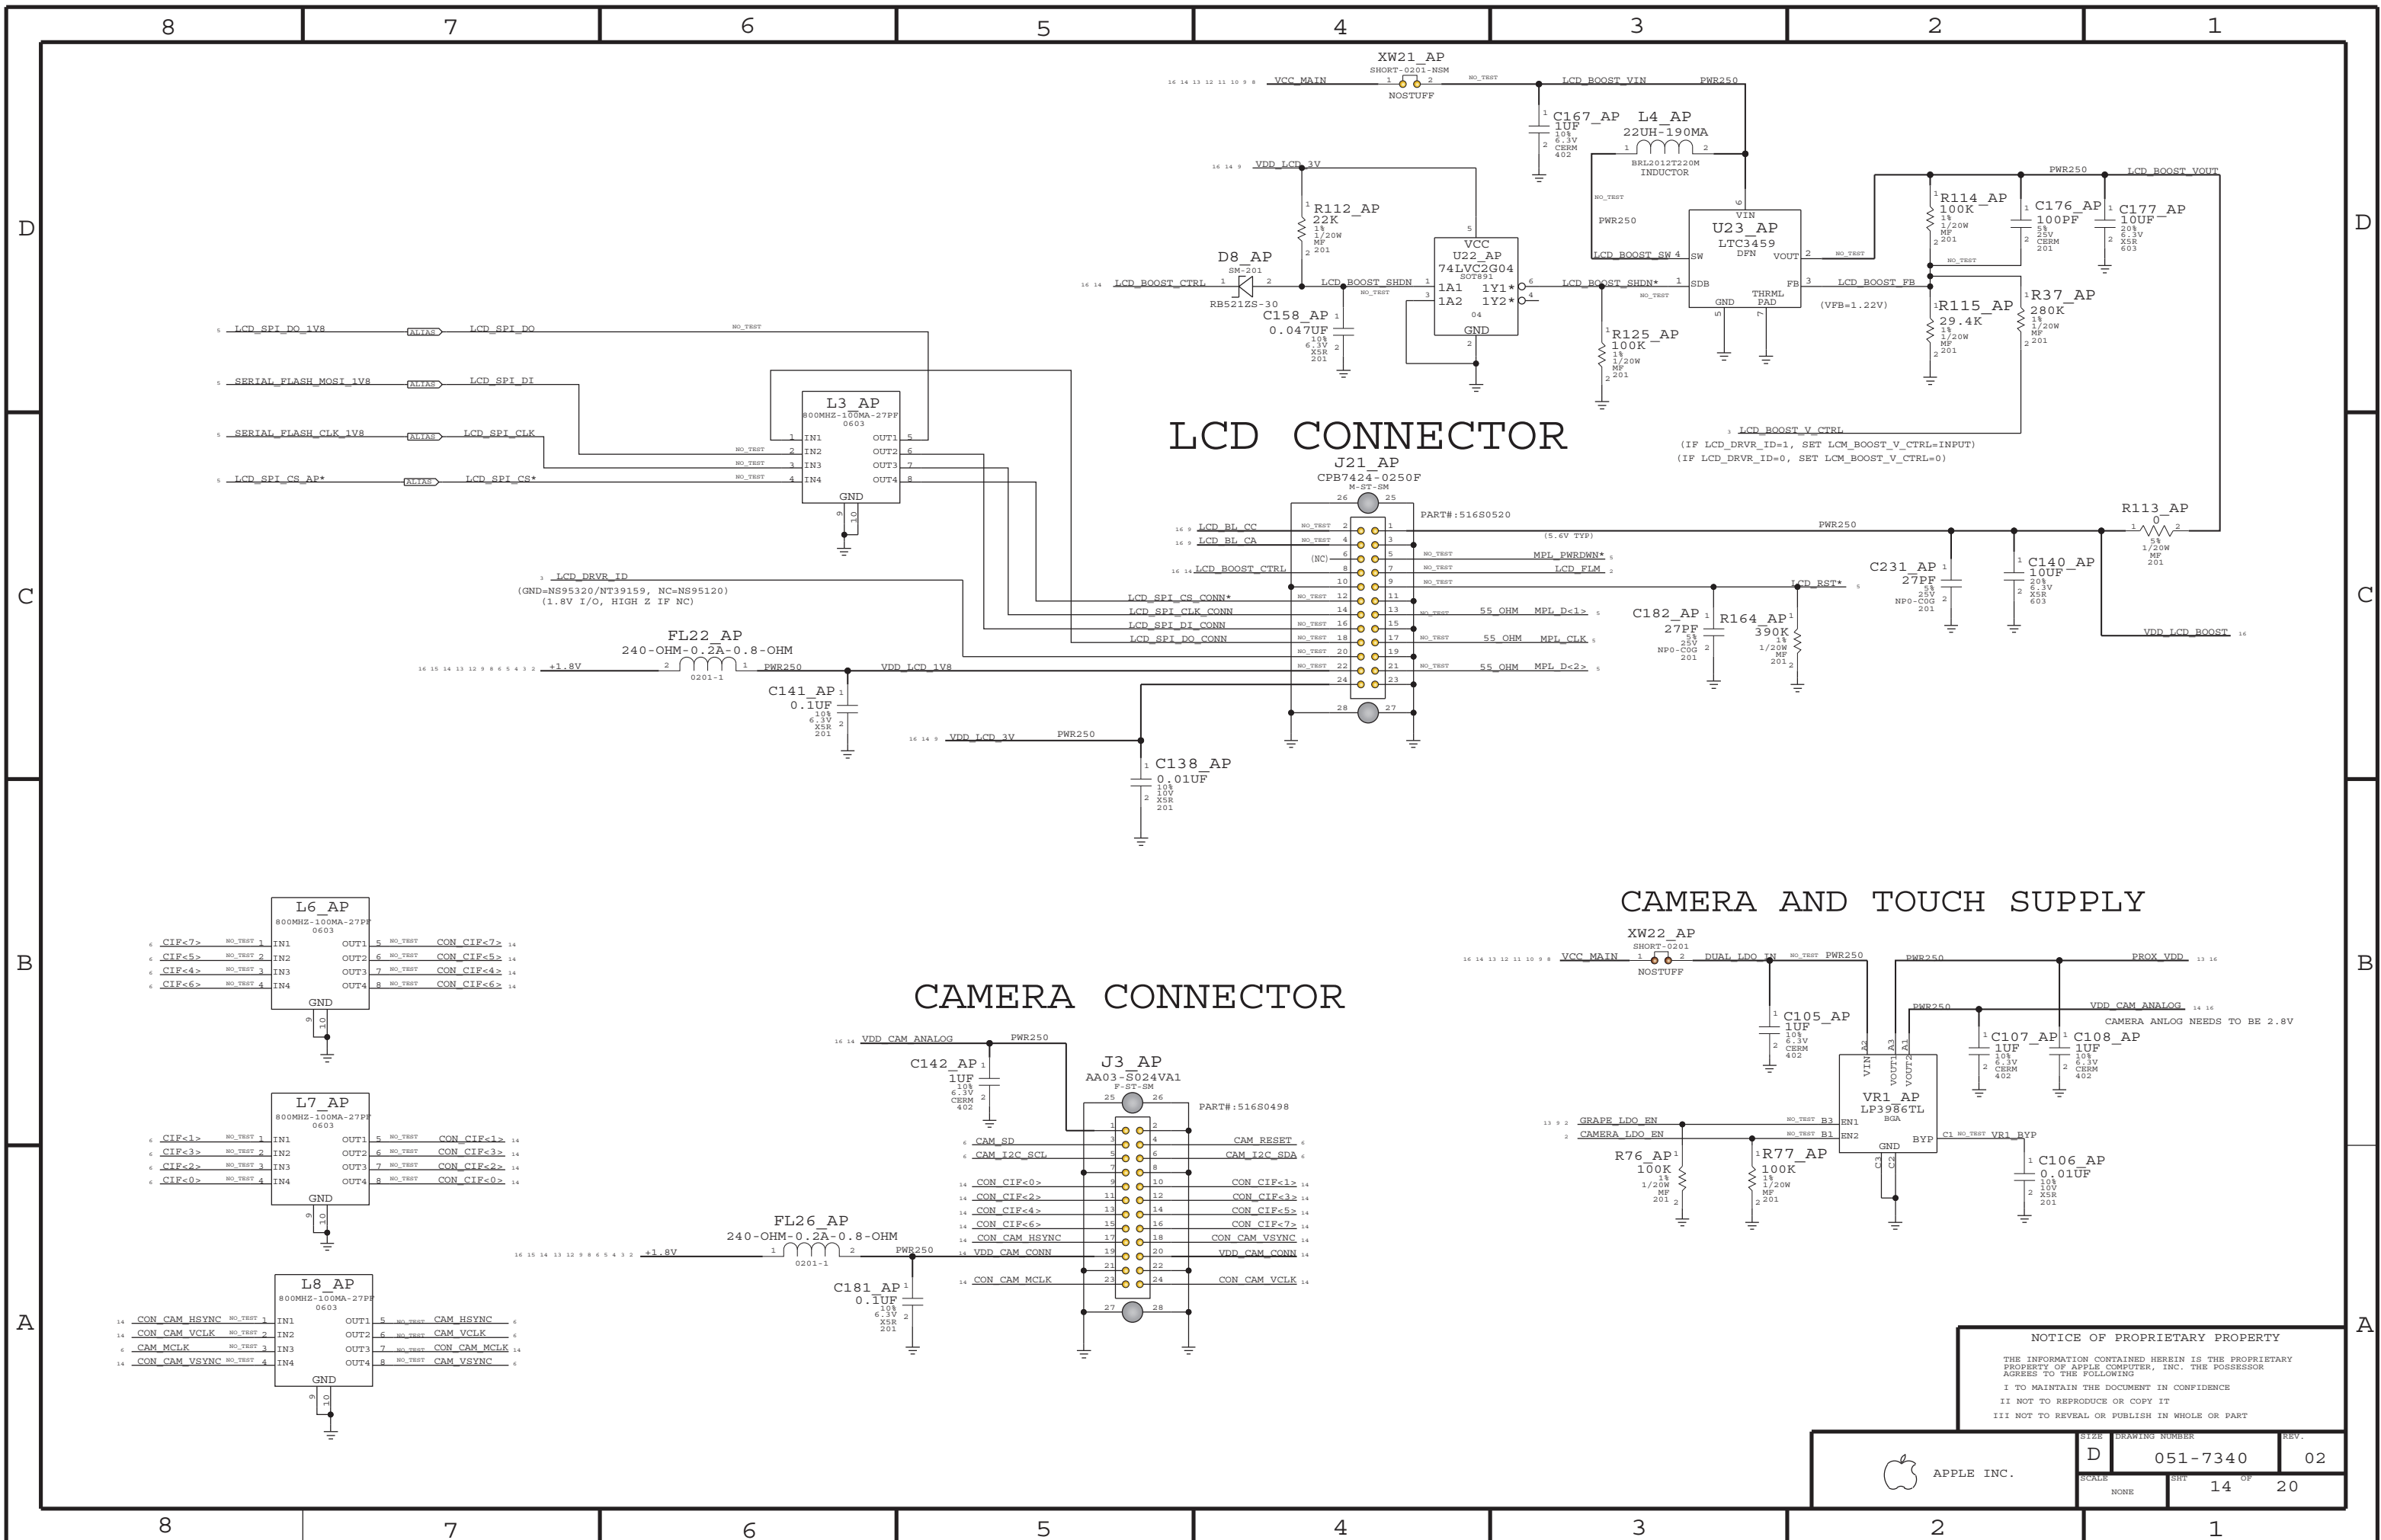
8 7 6 5 4 3 2 1

D C B A

LCD CONNECTOR

XW21_AP
SHORT-0201-NSM
NOSTUFF
VCC_MAIN
LCD_BOOST_VIN
PWR250
C167_AP 1UF 10% 6.3V CERM 402
L4_AP 22UH-190MA
BRL2012T220M INDUCTOR
VDD_LCD_3V
R112_AP 22K 1% 1/20W MF 201
VCC
U22_AP 74LVC2G04 SOT891
1A1 1Y1*
1A2 1Y2*
GND
D8_AP SM-201 RB521ZS-30
LCD_BOOST_CTRL
LCD_BOOST_SHDN
C158_AP 0.047UF 10% 6.3V X5R 201
LCD_BOOST_SHDN*
R125_AP 100K 1% 1/20W MF 201
U23_AP LTC3459 DFN
VIN SW SDB GND THRML PAD VOUT FB
LCD_BOOST_SW
LCD_BOOST_FB
(VFB=1.22V)
LCD_BOOST_VOUT
R114_AP 100K 1% 1/20W MF 201
C176_AP 100PF 5% 25V CERM 201
C177_AP 10UF 20% 6.3V X5R 603
R115_AP 29.4K 1% 1/20W MF 201
R37_AP 280K 1% 1/20W MF 201
LCD_BOOST_V_CTRL
(IF LCD_DRVR_ID=1, SET LCM_BOOST_V_CTRL=INPUT)
(IF LCD_DRVR_ID=0, SET LCM_BOOST_V_CTRL=0)

LCD_SPI_DO_1V8 ALIAS LCD_SPI_DO
SERIAL_FLASH_MOSI_1V8 ALIAS LCD_SPI_DI
SERIAL_FLASH_CLK_1V8 ALIAS LCD_SPI_CLK
LCD_SPI_CS_AP* ALIAS LCD_SPI_CS*
L3_AP 800MHZ-100MA-27PF 0603
IN1 IN2 IN3 IN4 OUT1 OUT2 OUT3 OUT4 GND
J21_AP CPB7424-0250F M-ST-SM
PART#:516S0520
LCD_BL_CC
LCD_BL_CA
(NC)
LCD_BOOST_CTRL
MPL_PWRDWN*
LCD_FLM
(5.6V TYP)
LCD_RST*
LCD_DRVR_ID
(GND=NS95320/NT39159, NC=NS95120)
(1.8V I/O, HIGH Z IF NC)
LCD_SPI_CS_CONN*
LCD_SPI_CLK_CONN
LCD_SPI_DI_CONN
LCD_SPI_DO_CONN
55_OHM MPL_D<1>
55_OHM MPL_CLK
55_OHM MPL_D<2>
FL22_AP 240-OHM-0.2A-0.8-OHM 0201-1
+1.8V
VDD_LCD_1V8
C141_AP 0.1UF 10% 6.3V X5R 201
VDD_LCD_3V
C138_AP 0.01UF 10% 10V X5R 201
R113_AP 0 5% 1/20W MF 201
C231_AP 27PF 5% 25V NP0-C0G 201
C140_AP 10UF 20% 6.3V X5R 603
C182_AP 27PF 5% 25V NP0-C0G 201
R164_AP 390K 1% 1/20W MF 201
VDD_LCD_BOOST

CAMERA AND TOUCH SUPPLY
XW22_AP SHORT-0201 NOSTUFF
VCC_MAIN
DUAL_LDO_IN
PROX_VDD
VDD_CAM_ANALOG
CAMERA ANLOG NEEDS TO BE 2.8V
C105_AP 1UF 10% 6.3V CERM 402
C107_AP 1UF 10% 6.3V CERM 402
C108_AP 1UF 10% 6.3V CERM 402
VR1_AP LP3986TL BGA
VIN VOUT1 VOUT2 EN1 EN2 GND BYP
GRAPE_LDO_EN
CAMERA_LDO_EN
VR1_BYP
R76_AP 100K 1% 1/20W MF 201
R77_AP 100K 1% 1/20W MF 201
C106_AP 0.01UF 10% 10V X5R 201

CAMERA CONNECTOR
L6_AP 800MHZ-100MA-27PF 0603
CIF<7> CIF<5> CIF<4> CIF<6>
CON_CIF<7> CON_CIF<5> CON_CIF<4> CON_CIF<6>
L7_AP 800MHZ-100MA-27PF 0603
CIF<1> CIF<3> CIF<2> CIF<0>
CON_CIF<1> CON_CIF<3> CON_CIF<2> CON_CIF<0>
L8_AP 800MHZ-100MA-27PF 0603
CON_CAM_HSYNC CON_CAM_VCLK CAM_MCLK CON_CAM_VSYNC
CAM_HSYNC CAM_VCLK CON_CAM_MCLK CAM_VSYNC
VDD_CAM_ANALOG
C142_AP 1UF 10% 6.3V CERM 402
J3_AP AA03-S024VA1 F-ST-SM
PART#:516S0498
CAM_SD CAM_I2C_SCL CON_CIF<0> CON_CIF<2> CON_CIF<4> CON_CIF<6> CON_CAM_HSYNC VDD_CAM_CONN CON_CAM_MCLK
CAM_RESET CAM_I2C_SDA CON_CIF<1> CON_CIF<3> CON_CIF<5> CON_CIF<7> CON_CAM_VSYNC VDD_CAM_CONN CON_CAM_VCLK
FL26_AP 240-OHM-0.2A-0.8-OHM 0201-1
+1.8V
C181_AP 0.1UF 10% 6.3V X5R 201

NOTICE OF PROPRIETARY PROPERTY
THE INFORMATION CONTAINED HEREIN IS THE PROPRIETARY PROPERTY OF APPLE COMPUTER, INC. THE POSSESSOR AGREES TO THE FOLLOWING
I TO MAINTAIN THE DOCUMENT IN CONFIDENCE
II NOT TO REPRODUCE OR COPY IT
III NOT TO REVEAL OR PUBLISH IN WHOLE OR PART
APPLE INC.
SIZE D DRAWING NUMBER 051-7340 REV. 02
SCALE NONE SHT 14 OF 20